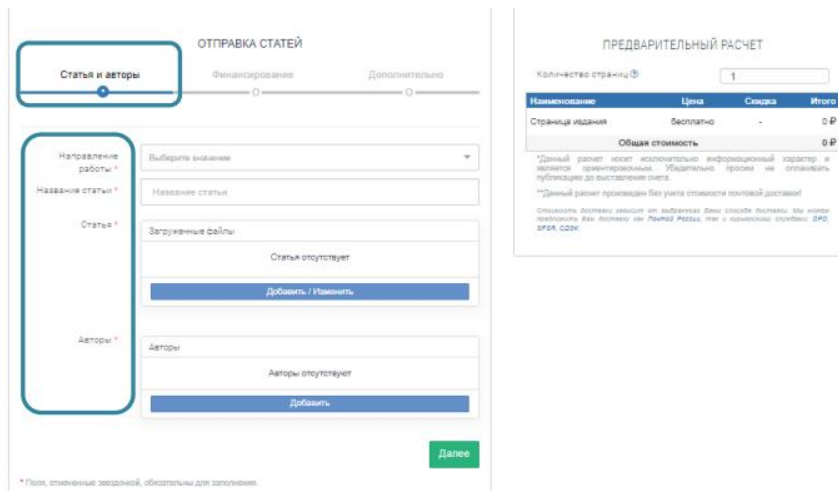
ОТПРАВКА СТАТЕЙ

Статьи и авторы

Финансирование

Дополнительно

Направление работы *

Выберите значение

Название статьи *

Название статьи

Статья *

Загруженные файлы

Статья отсутствует

Добавить / Изменить

Авторы *

Авторы

Авторы отсутствуют

Добавить

Далее

* Поля, отмеченные звездочкой, обязательны для заполнения.

ПРЕДВАРИТЕЛЬНЫЙ РАСЧЕТ

Количество страниц

1

| Наименование | Цена | Скидка | Итого |
|---|---|---|---|
| Страница издания | бесплатно | - | 0 ₽ |
| Общая стоимость | | | 0 ₽ |

*Данный расчет носит исключительно информационный характер и являются ориентировочным. Убедительно просим не оплачивать публикацию до выставления счета.

**Данный расчет произведен без учета стоимости почтовой доставки!

Стоимость доставки зависит от выбранного Вами способа доставки. Мы можем предложить Вам доставку как Почтой России, так и курьерскими службами: DPD, SPSR, СДЭК.